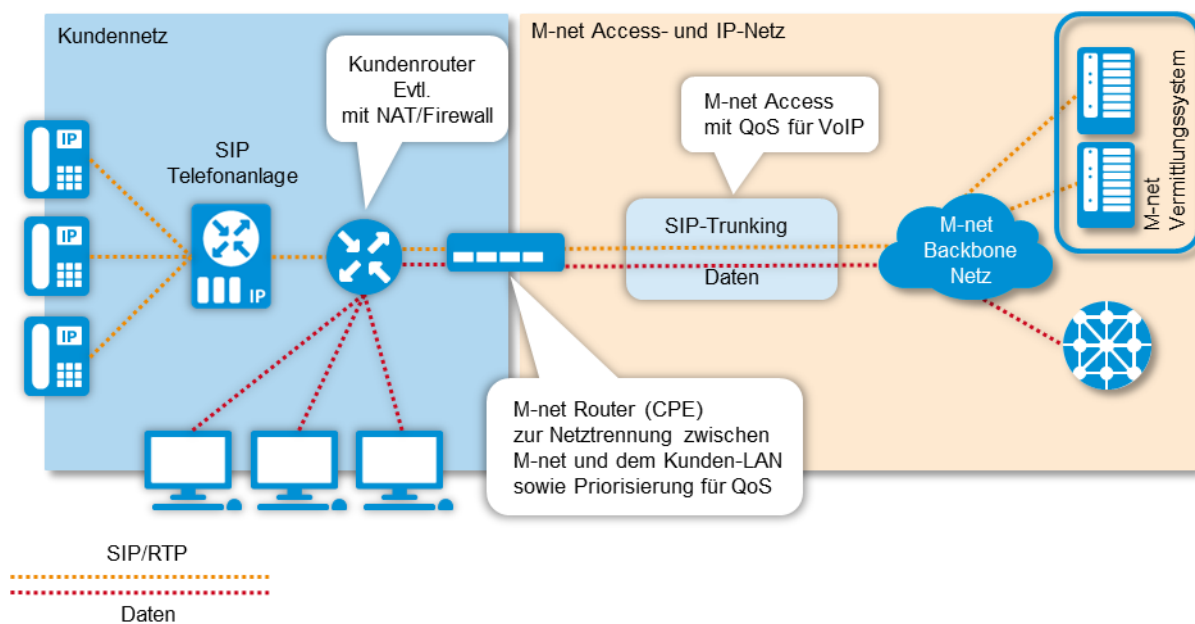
Kundennetz

M-net Access- und IP-Netz

Kundenrouter Evtl. mit NAT/Firewall

M-net Access mit QoS für VoIP

M-net Vermittlungssystem

IP

IP

IP

SIP Telefonanlage

IP

SIP-Trunking

Daten

M-net Backbone Netz

M-net Router (CPE) zur Netztrennung zwischen M-net und dem Kunden-LAN sowie Priorisierung für QoS

SIP/RTP

Daten